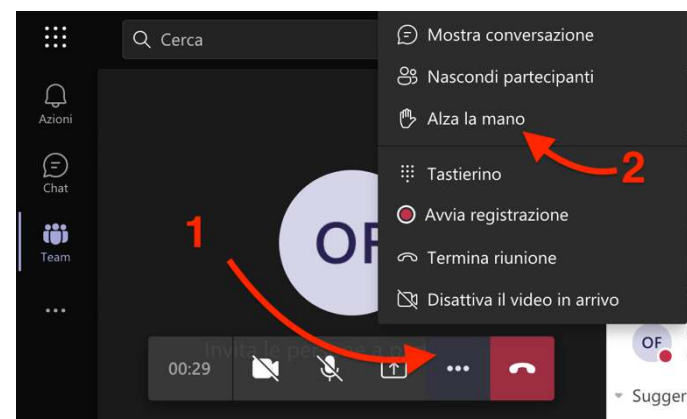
Cerca

Azioni

Chat

Team

...

Mostra conversazione

Nascondi partecipanti

Alza la mano

2

Tastierino

Avvia registrazione

Termina riunione

Disattiva il video in arrivo

1

OF

Invita le pe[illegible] a p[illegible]

00:29

...

OF

Sugger